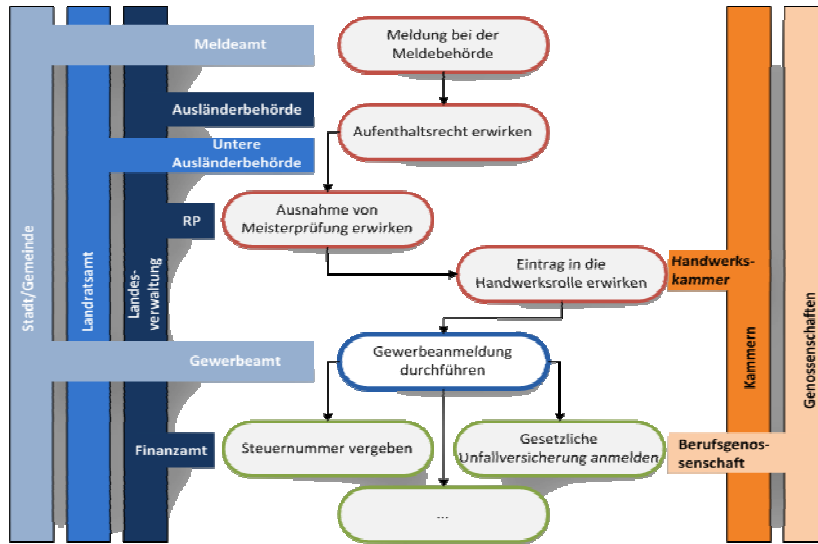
Stadt/Gemeinde

Landratsamt

Landesverwaltung

Meldeamt

Meldung bei der Meldebehörde

Ausländerbehörde

Untere Ausländerbehörde

Aufenthaltsrecht erwirken

RP

Ausnahme von Meisterprüfung erwirken

Eintrag in die Handwerksrolle erwirken

Handwerkskammer

Gewerbeamt

Gewerbeanmeldung durchführen

Finanzamt

Steuernummer vergeben

Gesetzliche Unfallversicherung anmelden

Berufsgenossenschaft

...

Kammern

Genossenschaften